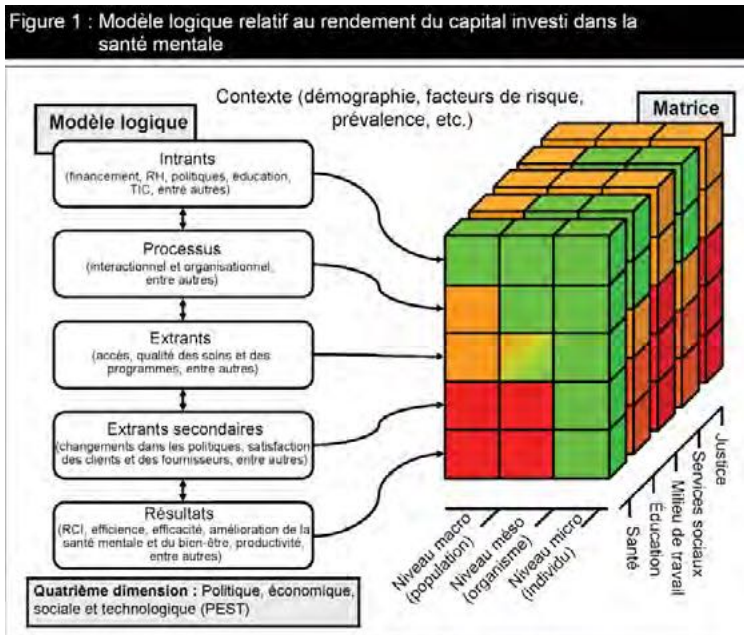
Figure 1 : Modèle logique relatif au rendement du capital investi dans la santé mentale

Contexte (démographie, facteurs de risque, prévalence, etc.)

Modèle logique

Matrice

Intrants
(financement, RH, politiques, éducation, TIC, entre autres)

Processus
(interactionnel et organisationnel, entre autres)

Extrants
(accès, qualité des soins et des programmes, entre autres)

Extrants secondaires
(changements dans les politiques, satisfaction des clients et des fournisseurs, entre autres)

Résultats
(RCI, efficience, efficacité, amélioration de la santé mentale et du bien-être, productivité, entre autres)

Quatrième dimension : Politique, économique, sociale et technologique (PEST)

Niveau macro (population)
Niveau méso (organisme)
Niveau micro (individu)

Santé
Éducation
Milieu de travail
Services sociaux
Justice